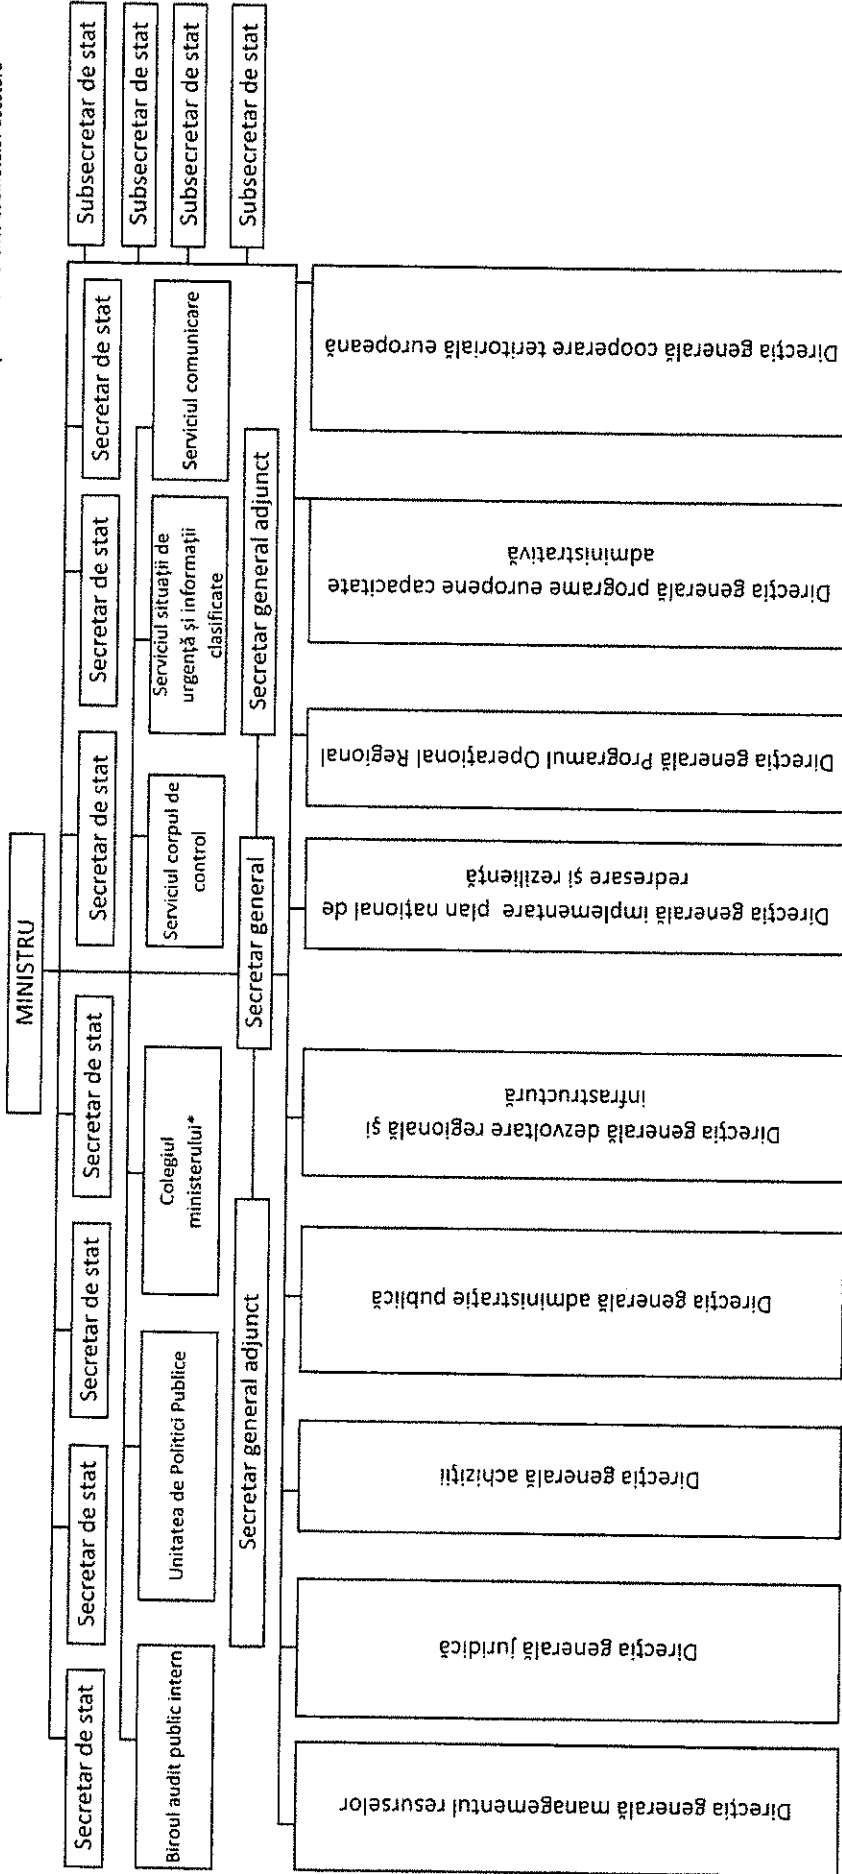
MINISTRU

Secretar de stat

Secretar de stat

Secretar de stat

Secretar de stat

Secretar de stat

Secretar de stat

Secretar de stat

Subsecretar de stat

Subsecretar de stat

Subsecretar de stat

Subsecretar de stat

Biroul audit public intern

Unitatea de Politici Publice

Colegiul ministerului*

Serviciul corpul de control

Serviciul situații de urgență și informații clasificate

Serviciul comunicare

Secretar general adjunct

Secretar general

Secretar general adjunct

Direcția generală managementul resurselor

Direcția generală juridică

Direcția generală achiziții

Direcția generală administrație publică

Direcția generală dezvoltare regională și infrastructură

Direcția generală implementare plan național de redresare și reziliență

Direcția generală Programul Operațional Regional

Direcția generală programe europene capacitate administrativă

Direcția generală cooperare teritorială europeană